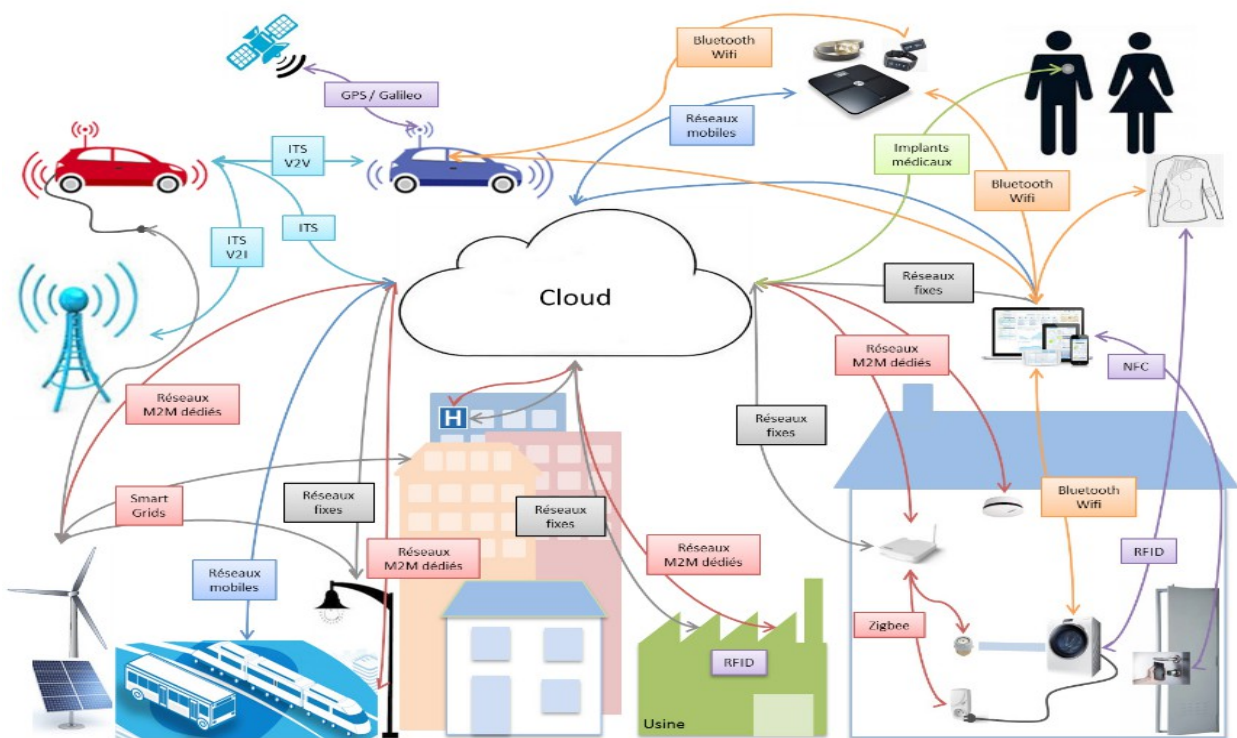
Bluetooth
Wifi

GPS / Galileo

Réseaux
mobiles

Implants
médicaux

ITS
V2V

Bluetooth
Wifi

ITS
V2I

ITS

Cloud

Réseaux
fixes

Réseaux
M2M dédiés

H

Réseaux
M2M dédiés

NFC

Réseaux
fixes

Smart
Grids

Réseaux
fixes

Réseaux
fixes

Bluetooth
Wifi

Réseaux
M2M dédiés

Réseaux
M2M dédiés

Réseaux
mobiles

RFID

Zigbee

RFID

Usine